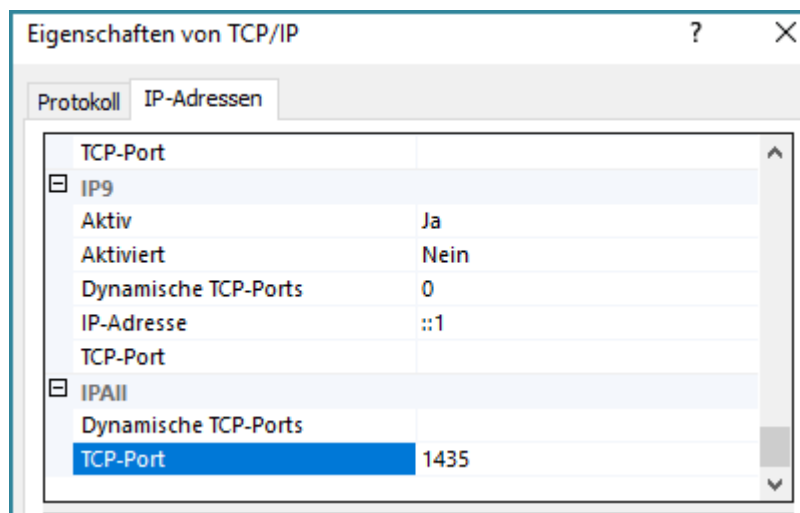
Eigenschaften von TCP/IP ? ×

Protokoll IP-Adressen

| | |
|---|---|
| TCP-Port | |
| ⊟ IP9 | |
| Aktiv | Ja |
| Aktiviert | Nein |
| Dynamische TCP-Ports | 0 |
| IP-Adresse | ::1 |
| TCP-Port | |
| ⊟ IPAll | |
| Dynamische TCP-Ports | |
| TCP-Port | 1435 |